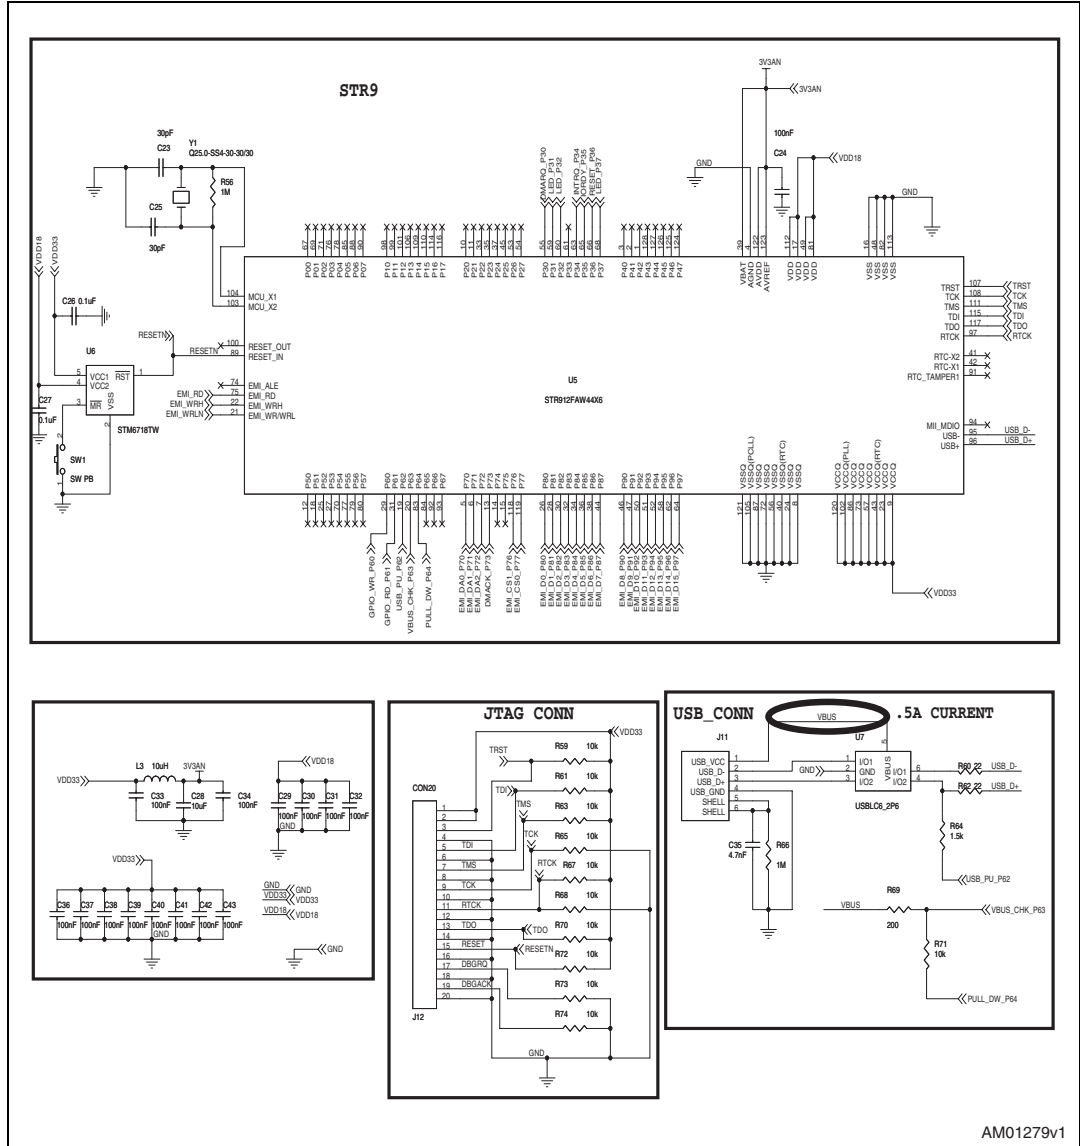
STR9

3V3AN
3V3AN
100nF
C24
VDD18
GND
GND

30pF
C23
Y1
Q25.0-SS4-30-30/30
R56
1M
C25
30pF

VDD18
VDD33
C26 0.1uF
RESETN
RESETN
U6
VCC1
VCC2
$\overline{RST}$
$\overline{MR}$
VSS
STM6718TW
C27
0.1uF
SW1
SW PB

MCU_X1
MCU_X2
RESET_OUT
RESET_IN
EMI_ALE
EMI_RD
EMI_WRH
EMI_WR/WRL
EMI_RD
EMI_WRH
EMI_WRLN

U5
STR912FAW44X6

P00 P01 P02 P03 P04 P05 P06 P07
P10 P11 P12 P13 P14 P15 P16 P17
P20 P21 P22 P23 P24 P25 P26 P27
P30 P31 P32 P33 P34 P35 P36 P37
DMAREQ_P30 LED_P31 LED_P32 INTRQ_P34 IORDY_P35 RESET_P36 LED_P37
P40 P41 P42 P43 P44 P45 P46 P47
VBAT AGND AVDD AVREF
VDD VDD VDD VDD
VSS VSS VSS VSS

TRST TCK TMS TDI TDO RTCK
RTC-X2
RTC-X1
RTC_TAMPER1
MII_MDIO
USB-
USB+
USB_D-
USB_D+

P50 P51 P52 P53 P54 P55 P56 P57
P60 P61 P62 P63 P64 P65 P66 P67
P70 P71 P72 P73 P74 P75 P76 P77
P80 P81 P82 P83 P84 P85 P86 P87
P90 P91 P92 P93 P94 P95 P96 P97
VSSQ(PCLL) VSSQ VSSQ VSSQ VSSQ(RTC) VSSQ VSSQ
VCCQ VCCQ(PLL) VCCQ VCCQ VCCQ(RTC) VCCQ VCCQ

GPIO_WR_P60
GPIO_RD_P61
USB_PU_P62
VBUS_CHK_P63
PULL_DW_P64
EMI_DA0_P70 EMI_DA1_P71 EMI_DA2_P72 DMACK_P73 EMI_CS1_P76 EMI_CS0_P77
EMI_D0_P80 EMI_D1_P81 EMI_D2_P82 EMI_D3_P83 EMI_D4_P84 EMI_D5_P85 EMI_D6_P86 EMI_D7_P87
EMI_D8_P90 EMI_D9_P91 EMI_D10_P92 EMI_D11_P93 EMI_D12_P94 EMI_D13_P95 EMI_D14_P96 EMI_D15_P97
VDD33

VDD33
L3 10uH
3V3AN
C33 100nF
C28 10uF
C34 100nF
VDD18
C29 100nF
C30 100nF
C31 100nF
C32 100nF
GND
VDD33
C36 C37 C38 C39 C40 C41 C42 C43
100nF 100nF 100nF 100nF 100nF 100nF 100nF 100nF
GND
GND GND
VDD33 VDD33
VDD18 VDD18
GND

JTAG CONN
VDD33
CON20
TRST
TDI
TMS
TCK
RTCK
R59 10k
R61 10k
R63 10k
R65 10k
R67 10k
R68 10k
R70 10k
R72 10k
R73 10k
R74 10k
TDI
TMS
TCK
RTCK
TDO
RESET
DBGRQ
DBGACK
TDO
RESETN
GND
J12

USB_CONN
VBUS
.5A CURRENT
J11
USB_VCC
USB_D-
USB_D+
USB_GND
SHELL
SHELL
U7
GND
I/O1
GND
I/O2
VBUS
I/O1
I/O2
USBLC6_2P6
R60 22
R62 22
USB_D-
USB_D+
R64
1.5k
C35
4.7nF
R66
1M
USB_PU_P62
VBUS
R69
200
VBUS_CHK_P63
R71
10k
PULL_DW_P64

AM01279v1